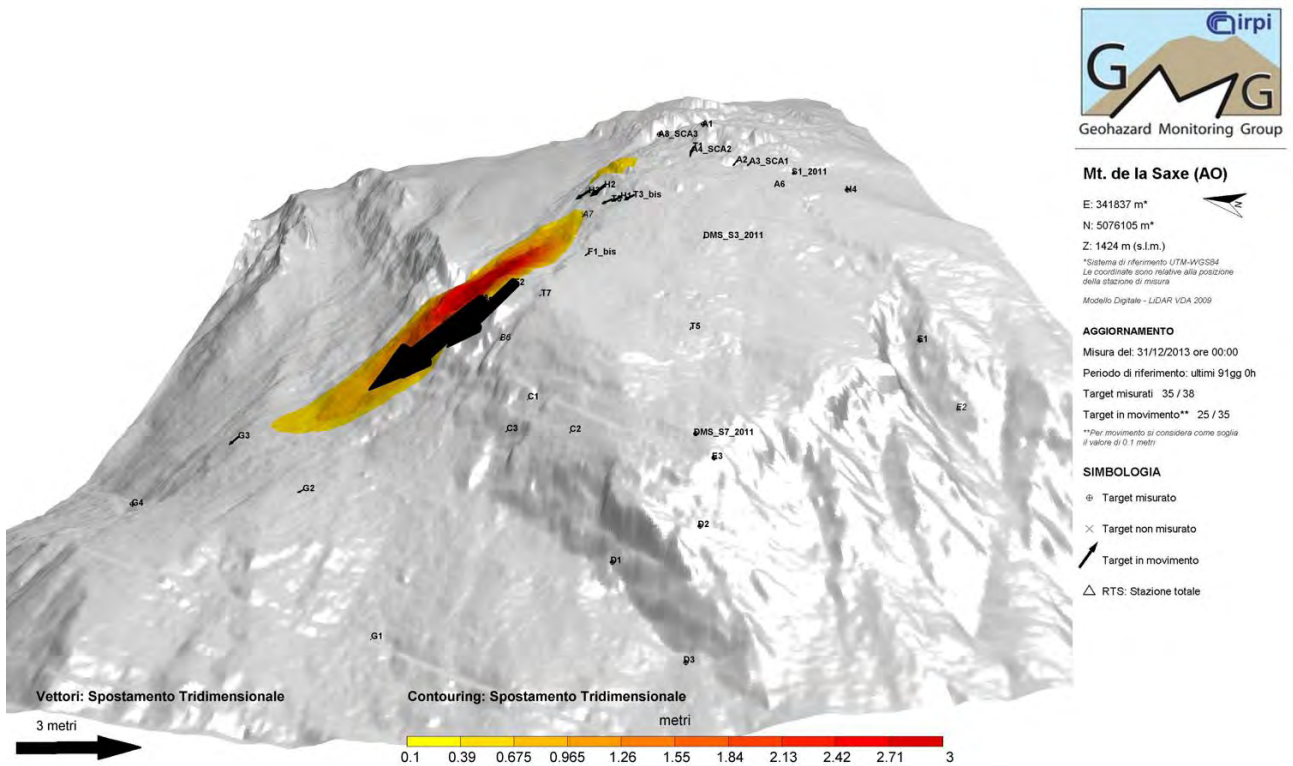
A1
A8_SCA3
A4_SCA2
A2 A3_SCA1
S1_2011
A6
N4
H2
H1 T3_bis
A7
DMS_S3_2011
F1_bis
2
T7
T5
B6
S1
C1
E2
G3
C3
C2
DMS_S7_2011
E3
G2
G4
D2
D1
G1
D3

Girpi
G G
Geohazard Monitoring Group

Mt. de la Saxe (AO)

E: 341837 m*
N: 5076105 m*
Z: 1424 m (s.l.m.)
*Sistema di riferimento UTM-WGS84
Le coordinate sono relative alla posizione della stazione di misura

Modello Digitale - LiDAR VDA 2009

AGGIORNAMENTO
Misura del: 31/12/2013 ore 00:00
Periodo di riferimento: ultimi 91gg 0h
Target misurati 35 / 38
Target in movimento** 25 / 35
**Per movimento si considera come soglia il valore di 0.1 metri

SIMBOLOGIA
Target misurato
Target non misurato
Target in movimento
RTS: Stazione totale

Vettori: Spostamento Tridimensionale
3 metri

Contouring: Spostamento Tridimensionale
metri
0.1 0.39 0.675 0.965 1.26 1.55 1.84 2.13 2.42 2.71 3